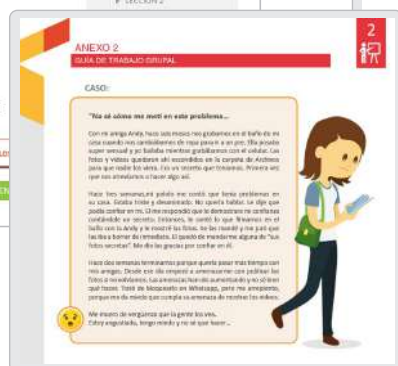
LECCIÓN 2

2

ANEXO 2
GUÍA DE TRABAJO GRUPAL

CASO:

"No sé cómo me metí en este problema..."

Con mi amiga Anita, hace seis meses nos grabamos en el baño de mi casa cuando nos cambiábamos de ropa para ir a un pre. Ella posaba super sensual y yo bailaba mientras grabábamos con el celular. Las fotos y videos quedaron ahí escondidos en la carpeta de Archivos para que nadie los viera. Era un secreto que teníamos. Primera vez que nos atrevíamos a hacer algo así.

Hace tres semanas, el paloló me contó que tenía problemas en su casa. Estaba triste y desanimado. No quería hablar. Le dije que podía confiar en mí. Él me respondió que le demostrara mi confianza contándole un secreto. Entonces, le conté lo que hicimos en el baño con la Andy y le mostré las fotos. Se las mandé y me pidió que las borrara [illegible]. El quedó de mandarme alguna de "sus fotos secretas". Me dio las gracias por confiar en él.

Hace dos semanas terminamos porque quería pasar más tiempo con mis amigas. Desde ese día empezó a amenazarme con publicar las fotos a mis amigos. Las amenazas fueron aumentando y no sé qué hacer. Traté de bloquearlo en Whatsapp, pero me amenazó, porque me da miedo que cumpla su amenaza de mostrar las fotos.

Me muero de vergüenza que la gente las vea.
Estoy angustiada, tengo miedo y no sé qué hacer...